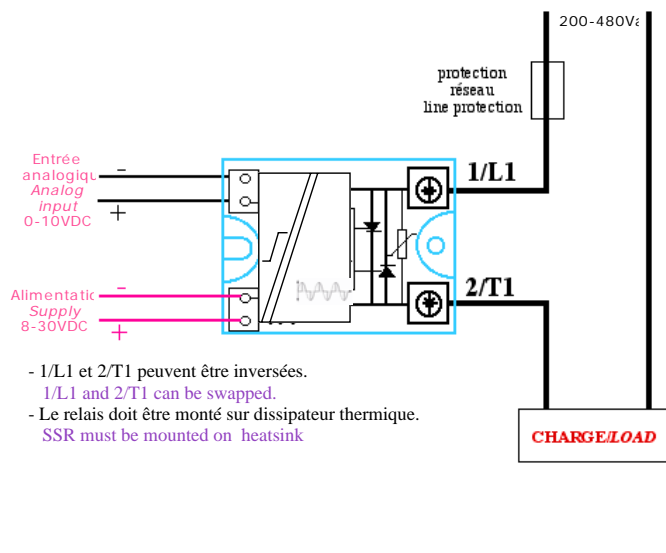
200-480Va

protection
réseau
line protection

Entrée
analogiqu
Analog
input
0-10VDC

-
+

1/L1

2/T1

Alimentatic
Supply
8-30VDC

-
+

- 1/L1 et 2/T1 peuvent être inversées.
1/L1 and 2/T1 can be swapped.
- Le relais doit être monté sur dissipateur thermique.
SSR must be mounted on heatsink

CHARGE/LOAD